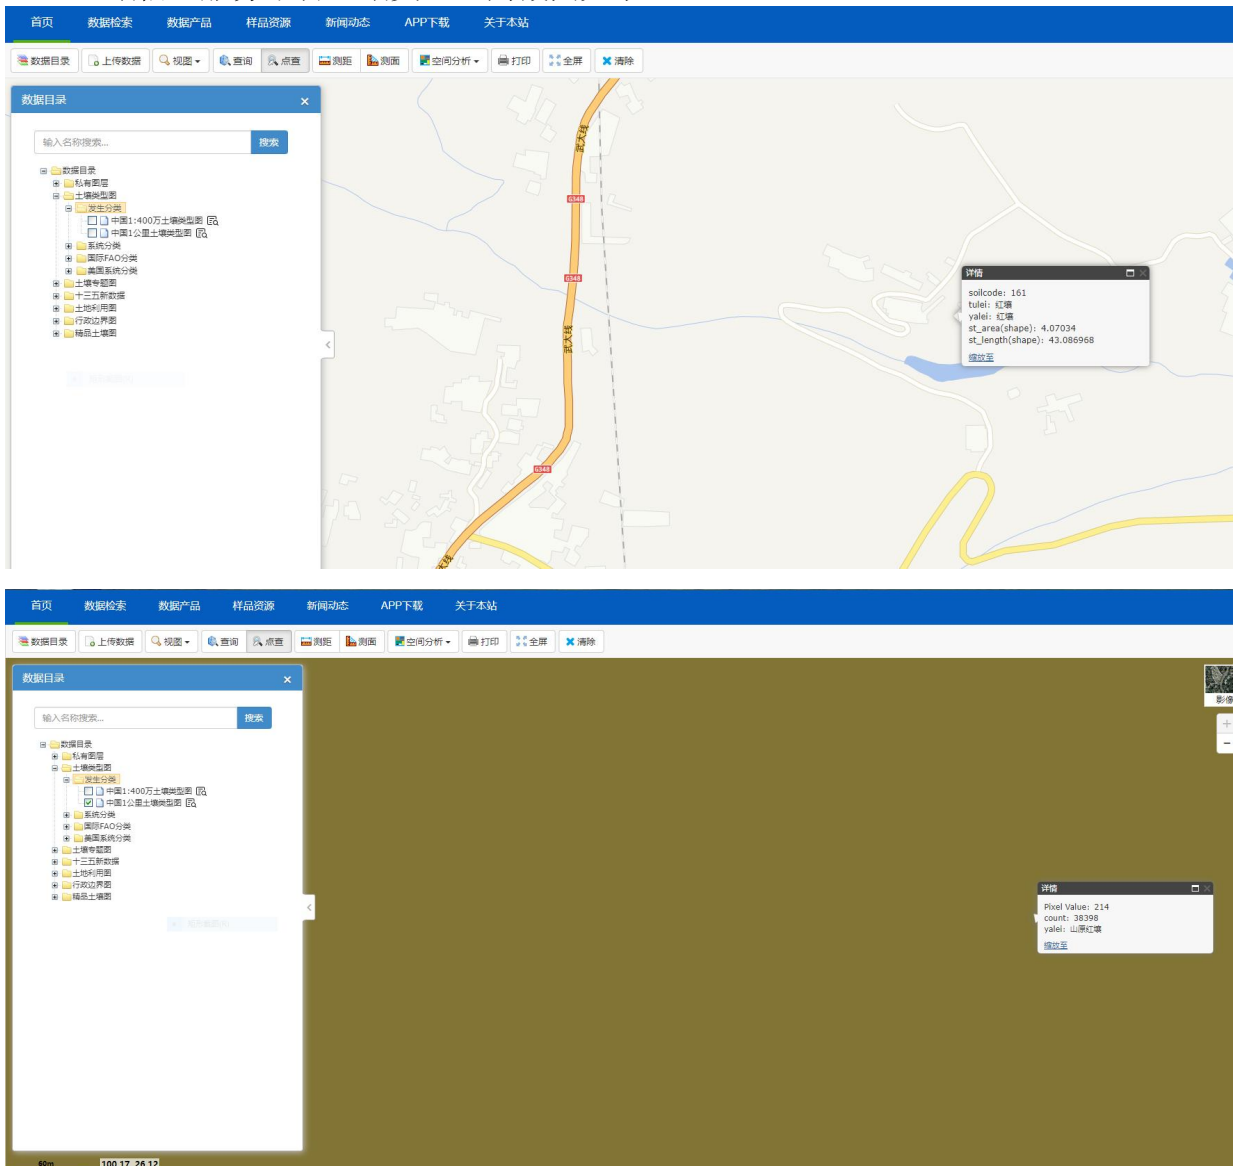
首页 数据检索 数据产品 样品资源 新闻动态 APP下载 关于本站

数据目录 上传数据 视图 查询 点查 测距 测面 空间分析 打印 全屏 清除

数据目录

输入名称搜索... 搜索

数据目录
私有图层
土壤类型图
发生分类
中国1:400万土壤类型图
中国1公里土壤类型图
系统分类
国际FAO分类
美国系统分类
土壤专题图
十三五新数据
土地利用图
行政边界图
精品土壤图

武大线
G348
G348
武大线
G348

详情
soilcode: 161
tulei: 红壤
yalei: 红壤
st_area(shape): 4.07034
st_length(shape): 43.086968
缩放至

首页 数据检索 数据产品 样品资源 新闻动态 APP下载 关于本站

数据目录 上传数据 视图 查询 点查 测距 测面 空间分析 打印 全屏 清除

数据目录

输入名称搜索... 搜索

数据目录
私有图层
土壤类型图
发生分类
中国1:400万土壤类型图
中国1公里土壤类型图
系统分类
国际FAO分类
美国系统分类
土壤专题图
十三五新数据
土地利用图
行政边界图
精品土壤图

影像

详情
Pixel Value: 214
count: 38398
yalei: 山原红壤
缩放至

60m 100.17, 26.12